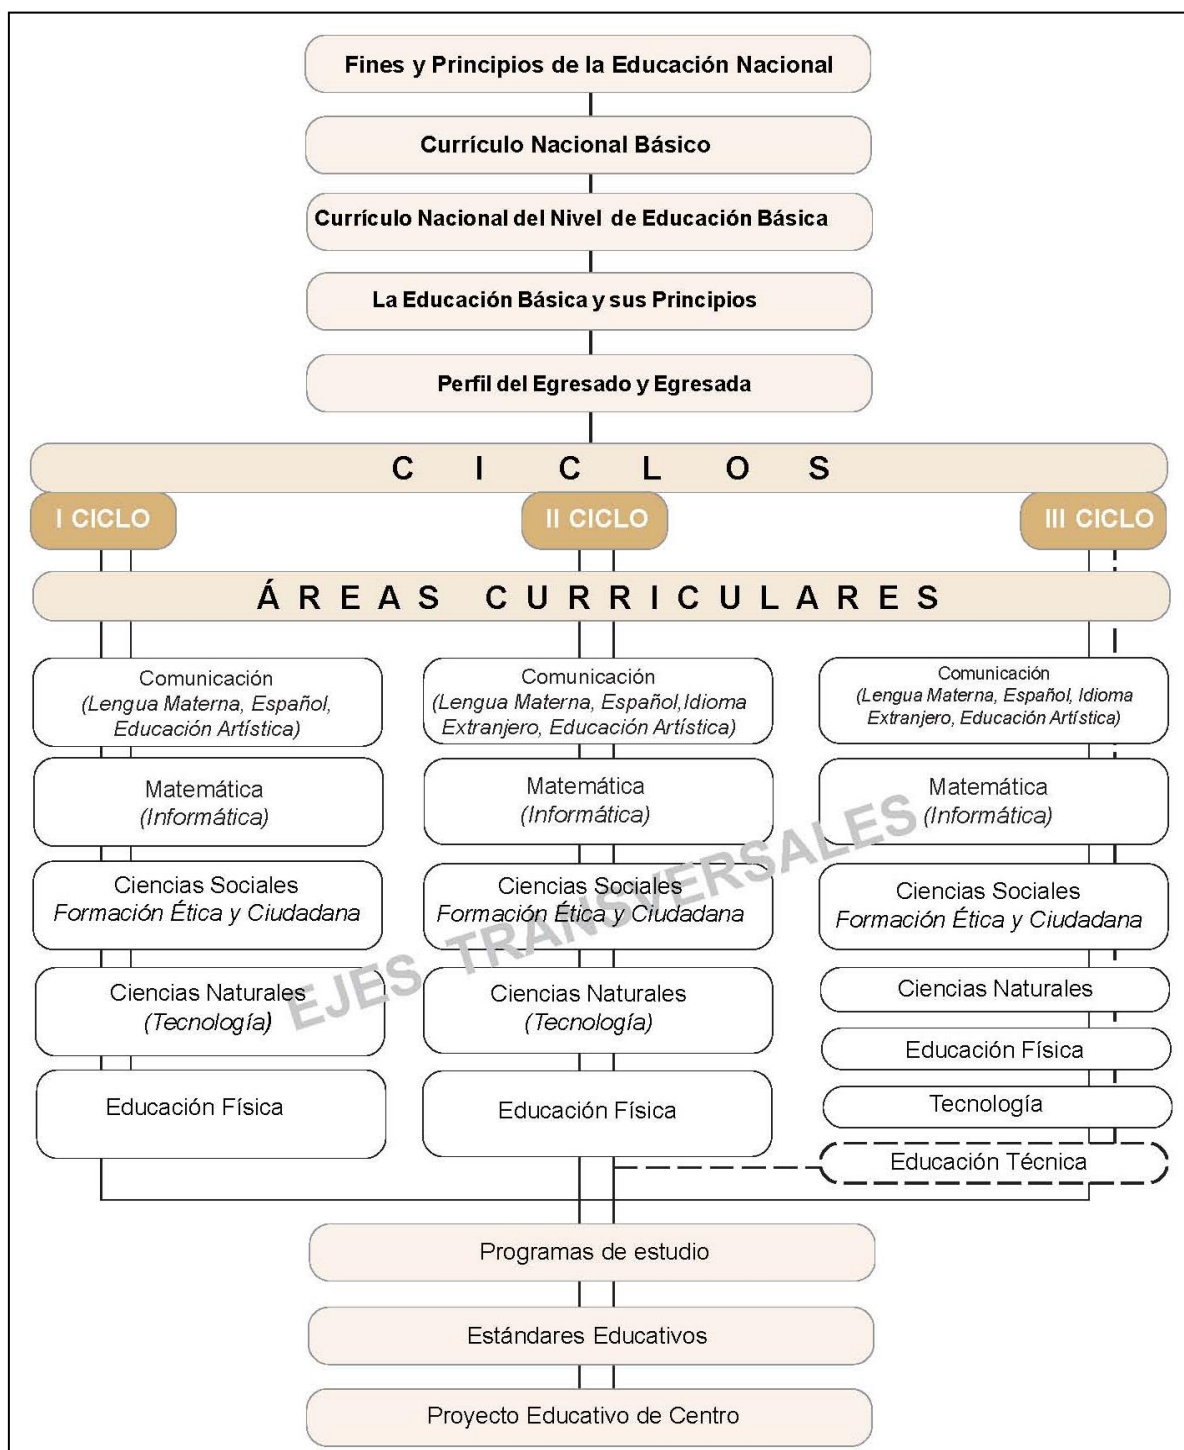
Fines y Principios de la Educación Nacional

Currículo Nacional Básico

Currículo Nacional del Nivel de Educación Básica

La Educación Básica y sus Principios

Perfil del Egresado y Egresada

C I C L O S

I CICLO

II CICLO

III CICLO

ÁREAS CURRICULARES

Comunicación
(Lengua Materna, Español, Educación Artística)

Matemática
(Informática)

Ciencias Sociales
Formación Ética y Ciudadana

Ciencias Naturales
(Tecnología)

Educación Física

Comunicación
(Lengua Materna, Español, Idioma Extranjero, Educación Artística)

Matemática
(Informática)

Ciencias Sociales
Formación Ética y Ciudadana

Ciencias Naturales
(Tecnología)

Educación Física

Comunicación
(Lengua Materna, Español, Idioma Extranjero, Educación Artística)

Matemática
(Informática)

Ciencias Sociales
Formación Ética y Ciudadana

Ciencias Naturales

Educación Física

Tecnología

Educación Técnica

EJES TRANSVERSALES

Programas de estudio

Estándares Educativos

Proyecto Educativo de Centro